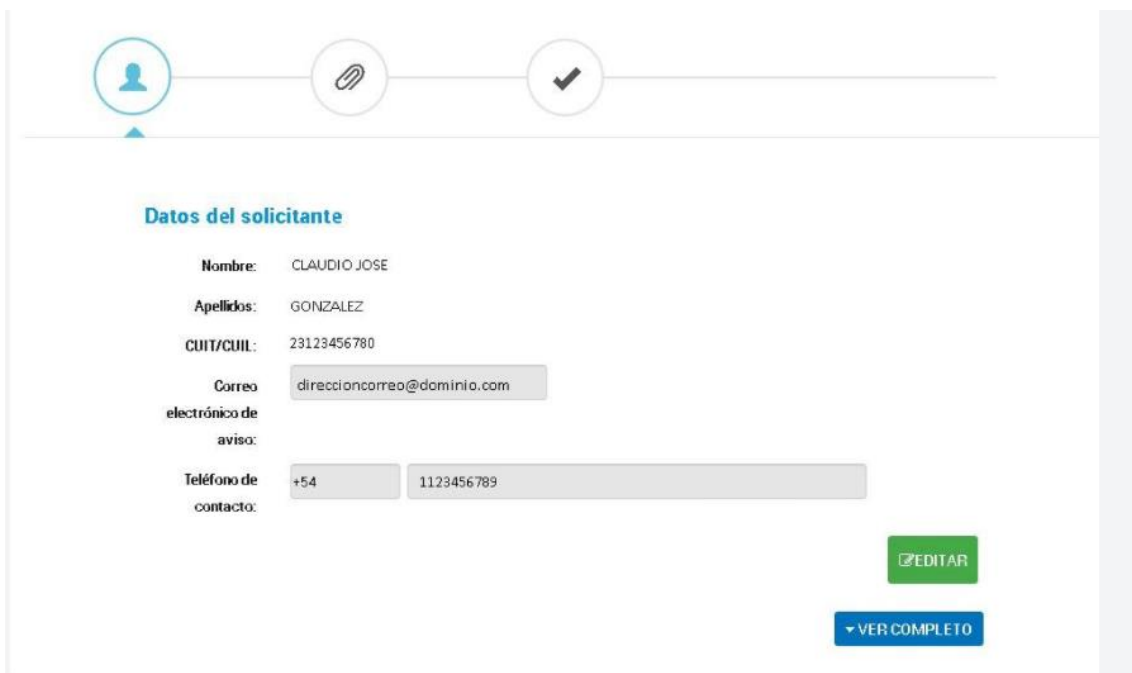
Datos del solicitante

Nombre: CLAUDIO JOSE

Apellidos: GONZALEZ

CUIT/CUIL: 23123456780

Correo electrónico de aviso: direccioncorreo@dominio.com

Teléfono de contacto: +54 1123456789

EDITAR

VER COMPLETO